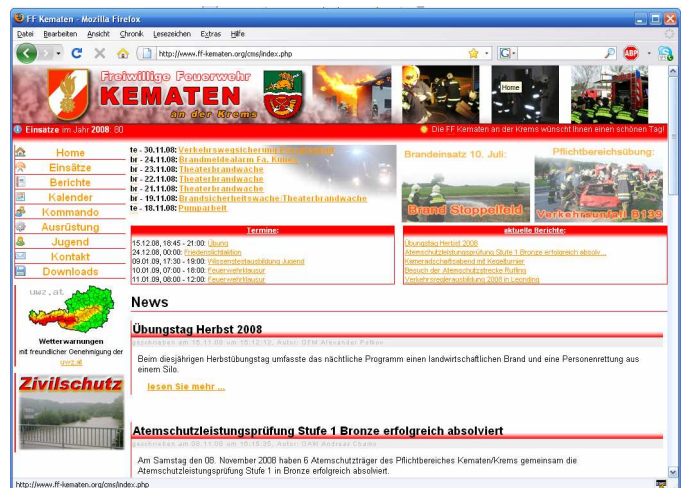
FF Kematen - Mozilla Firefox

Datei Bearbeiten Ansicht Chronik Lesezeichen Extras Hilfe

http://www.ff-kematen.org/cms/index.php

Freiwillige Feuerwehr
KEMATEN
an der Krems

Home

Einsätze im Jahr 2008: 80

Die FF Kematen an der Krems wünscht Ihnen einen schönen Tag!

Home
Einsätze
Berichte
Kalender
Kommando
Ausrüstung
Jugend
Kontakt
Downloads

te - 30.11.08: Verkehrswegsicherung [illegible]
br - 24.11.08: Brandmeldealarm Fa. Knittel
br - 23.11.08: Theaterbrandwache
br - 22.11.08: Theaterbrandwache
br - 21.11.08: Theaterbrandwache
br - 19.11.08: Brandsicherheitswache Theaterbrandwache
te - 18.11.08: Pumparbeit

Brandeinsatz 10. Juli:
Brand Stoppelfeld

Pflichtbereichsübung:
Verkehrsunfall B139

Termine:
15.12.08, 18:45 - 21:00: Übung
24.12.08, 00:00: Friedenslichtaktion
09.01.09, 17:30 - 19:00: Wissenstestausbildung Jugend
10.01.09, 07:00 - 18:00: Feuerwehrklausur
11.01.09, 07:00 - 12:00: Feuerwehrklausur

aktuelle Berichte:
Übungstag Herbst 2008
Atemschutzleistungsprüfung Stufe 1 Bronze erfolgreich absolv...
Kameradschaftsabend mit Kegelturnier
Besuch der Atemschutzstrecke Rutling
Verkehrsreglerausbildung 2008 in Leonding

uwz.at
Wetterwarnungen
mit freundlicher Genehmigung der uwz.at

Zivilschutz

News

Übungstag Herbst 2008
geschrieben am 15.11.08 um 15:12:12, Autor: OFM Alexander Palkovits

Beim diesjährigen Herbstübungstag umfasste das nächtliche Programm einen landwirtschaftlichen Brand und eine Personenrettung aus einem Silo.

lesen Sie mehr ...

Atemschutzleistungsprüfung Stufe 1 Bronze erfolgreich absolviert
geschrieben am 08.11.08 um 16:15:35, Autor: OAW Andreas Chamo

Am Samstag den 08. November 2008 haben 6 Atemschutzträger des Pflichtbereiches Kematen/Krems gemeinsam die Atemschutzleistungsprüfung Stufe 1 in Bronze erfolgreich absolviert.

http://www.ff-kematen.org/cms/index.php